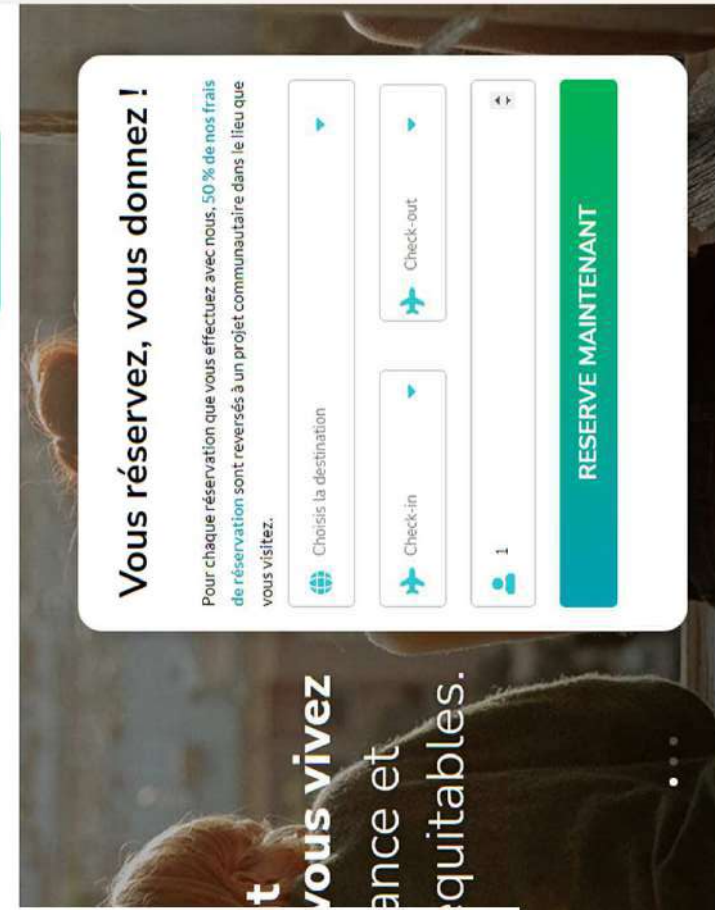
Vous réservez, vous donnez !

Pour chaque réservation que vous effectuez avec nous, 50 % de nos frais de réservation sont reversés à un projet communautaire dans le lieu que vous visitez.

Choisis la destination

Check-in

Check-out

1

RESERVE MAINTENANT

t
vous vivez
ance et
équitables.